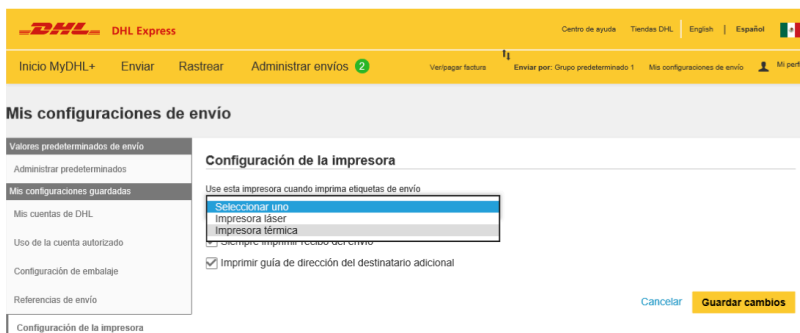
DHL DHL Express

Centro de ayuda Tiendas DHL English | Español

Inicio MyDHL+ Enviar Rastrear Administrar envíos 2

Ver/pagar factura Enviar por: Grupo predeterminado 1 Mis configuraciones de envío Mi perf

Mis configuraciones de envío

Valores predeterminados de envío
Administrar predeterminados
Mis configuraciones guardadas
Mis cuentas de DHL
Uso de la cuenta autorizado
Configuración de embalaje
Referencias de envío
Configuración de la impresora

Configuración de la impresora

Use esta impresora cuando imprima etiquetas de envío

Seleccionar uno
Impresora láser
Impresora térmica

Siempre imprimir recibo del envío

Imprimir guía de dirección del destinatario adicional

Cancelar Guardar cambios